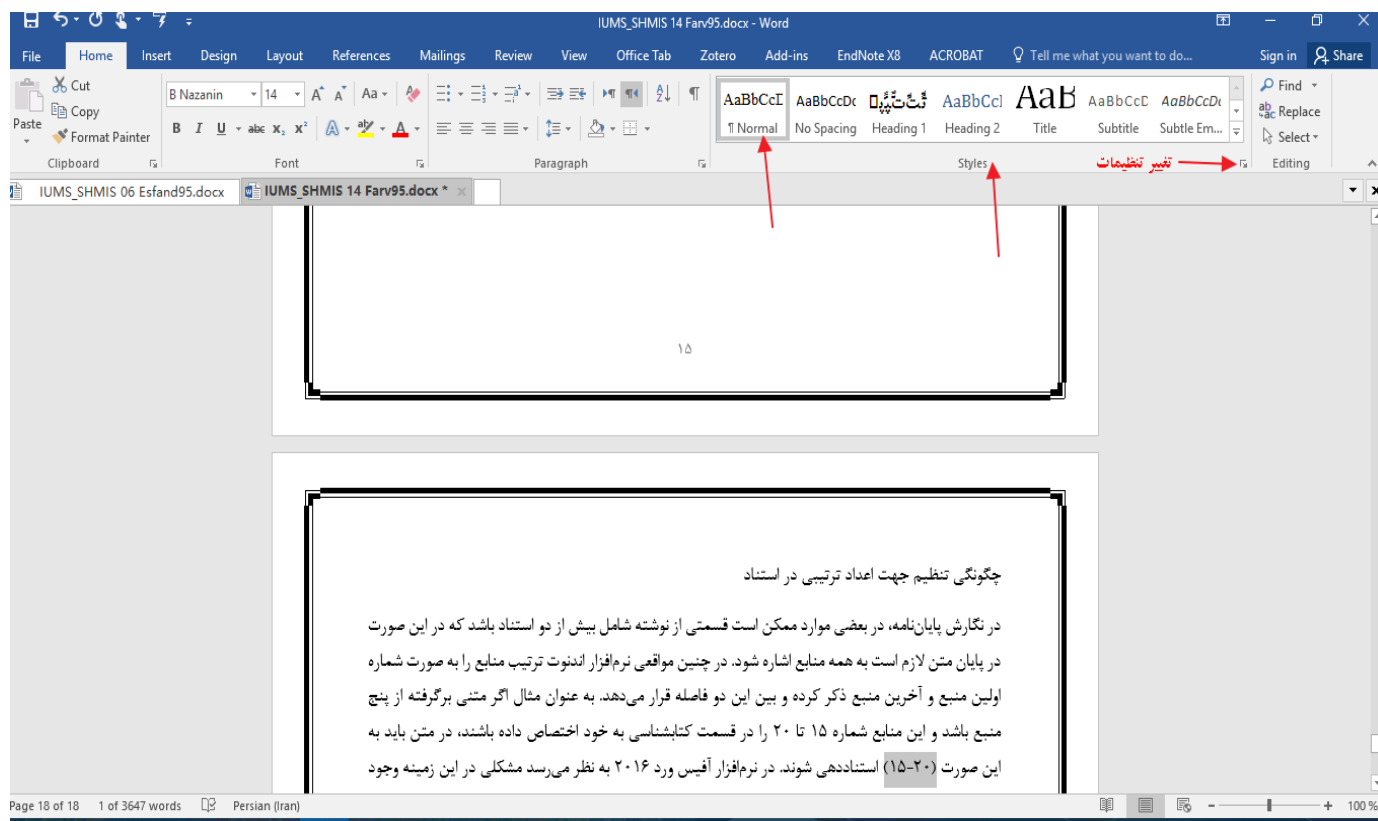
IUMS_SHMIS 14 Farv95.docx - Word

File Home Insert Design Layout References Mailings Review View Office Tab Zotero Add-ins EndNote X8 ACROBAT Tell me what you want to do... Sign in Share

Paste Cut Copy Format Painter
Clipboard

B Nazanin 14
B I U abc $x_2$ $x^2$
Font

Paragraph

AaBbCcI ¶ Normal
AaBbCcDc No Spacing
Heading 1
AaBbCcI Heading 2
AaB Title
AaBbCcD Subtitle
AaBbCcDc Subtle Em...
Styles

تغییر تنظیمات

Find
Replace
Select
Editing

IUMS_SHMIS 06 Esfand95.docx
IUMS_SHMIS 14 Farv95.docx *

۱۵

چگونگی تنظیم جهت اعداد ترتیبی در استناد

در نگارش پایان‌نامه، در بعضی موارد ممکن است قسمتی از نوشته شامل بیش از دو استناد باشد که در این صورت در پایان متن لازم است به همه منابع اشاره شود. در چنین مواقعی نرم‌افزار اندنوت ترتیب منابع را به صورت شماره اولین منبع و آخرین منبع ذکر کرده و بین این دو فاصله قرار می‌دهد. به عنوان مثال اگر متنی برگرفته از پنج منبع باشد و این منابع شماره ۱۵ تا ۲۰ را در قسمت کتابشناسی به خود اختصاص داده باشند، در متن باید به این صورت (۲۰-۱۵) استناددهی شوند. در نرم‌افزار آفیس ورد ۲۰۱۶ به نظر می‌رسد مشکلی در این زمینه وجود

Page 18 of 18 1 of 3647 words Persian (Iran) 100 %